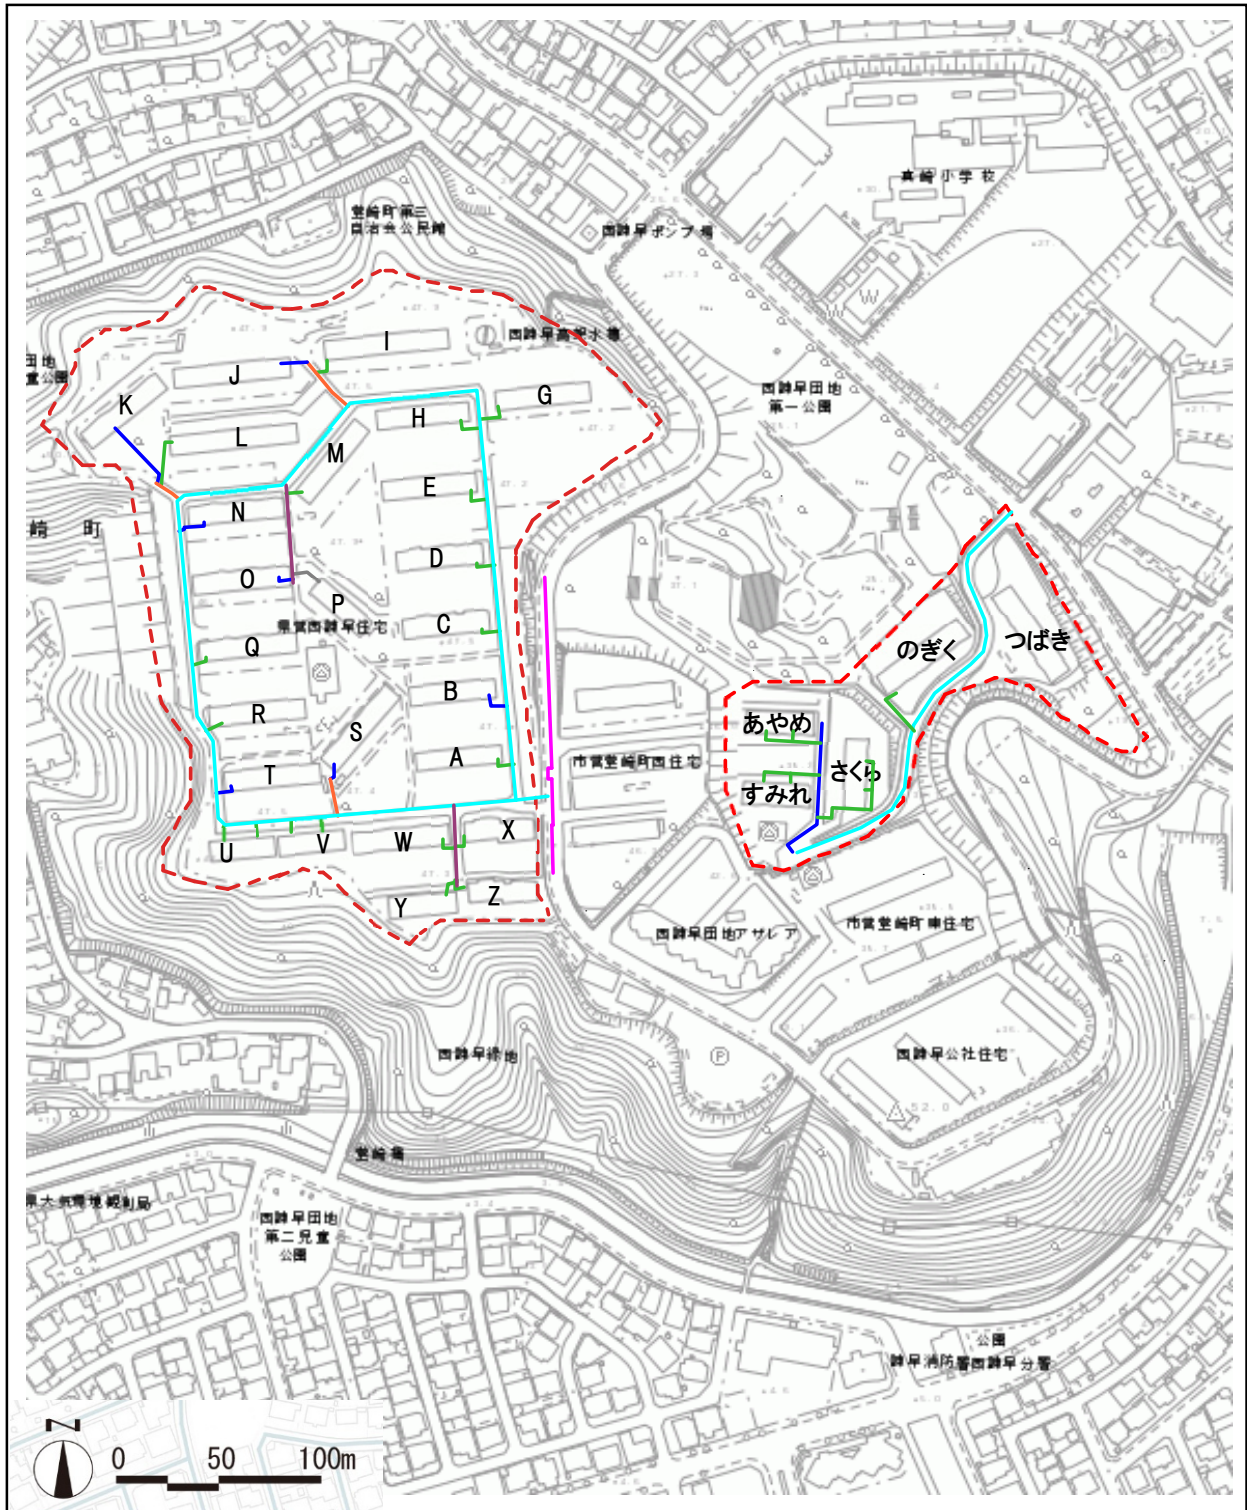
高崎小学校
堂崎町第三自治会公民館
西諫早ポンプ場
西諫早高架水槽
西諫早団地第一公園
I
J
K
L
M
G
H
E
D
C
B
A
N
O
P
Q
R
S
T
U
V
W
X
Y
Z
県営西諫早住宅
市営堂崎町西住宅
のぎく
つばき
あやめ
さくら
すみれ
西諫早団地アザレア
市営堂崎町東住宅
西諫早緑地
西諫早公社住宅
堂崎橋
県大気環境観測局
西諫早団地第二児童公園
公園
諫早消防署西諫早分署
崎町
団地
童公園
N
0
50
100m